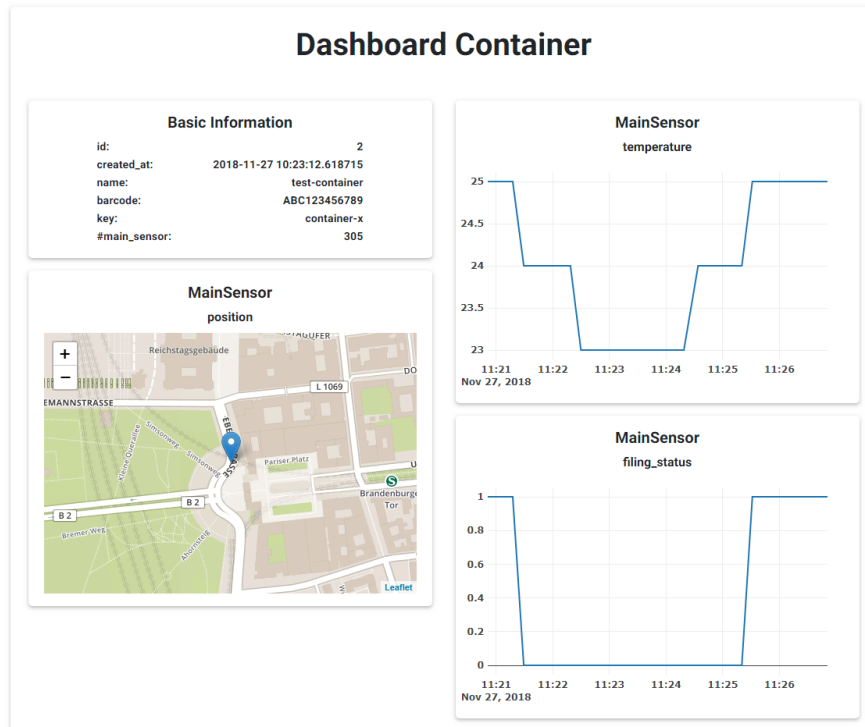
Dashboard Container

Basic Information

| | |
|---|---|
| id: | 2 |
| created_at: | 2018-11-27 10:23:12.618715 |
| name: | test-container |
| barcode: | ABC123456789 |
| key: | container-x |
| #main_sensor: | 305 |

MainSensor
position

+
−
Reichstagsgebäude
STAGUFER
L 1069
DO
EMANNSTRASSE
EBE
SSE
Pariser Platz
U
Brandenburger Tor
Simsonweg
Simsonweg
Kleine Querallee
B 2
B 2
Bremer Weg
Ahornsteig
Leaflet

MainSensor
temperature

25
24.5
24
23.5
23
11:21
Nov 27, 2018
11:22
11:23
11:24
11:25
11:26

MainSensor
filing_status

1
0.8
0.6
0.4
0.2
0
11:21
Nov 27, 2018
11:22
11:23
11:24
11:25
11:26